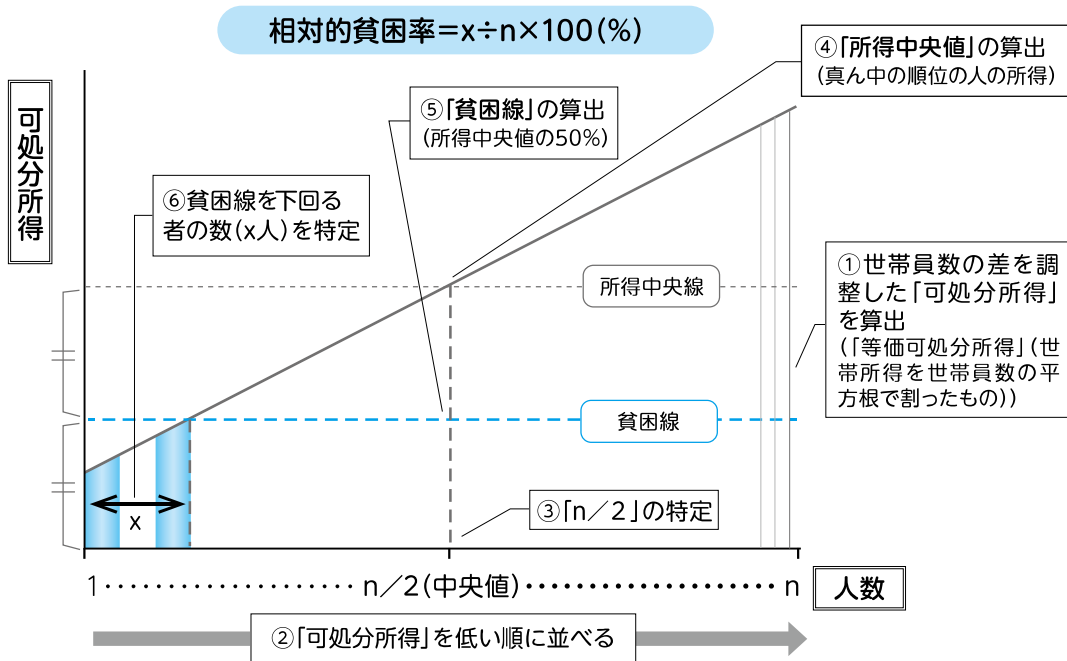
相対的貧困率＝x÷n×100（%）

④「所得中央値」の算出
（真ん中の順位の人の所得）

⑤「貧困線」の算出
（所得中央値の50%）

可処分所得

⑥貧困線を下回る者の数（x人）を特定

所得中央線

①世帯員数の差を調整した「可処分所得」を算出
（「等価可処分所得」（世帯所得を世帯員数の平方根で割ったもの））

貧困線

x

③「n／2」の特定

1・・・・・・・・・・・・・・・・・・・・n／2（中央値）・・・・・・・・・・・・・・・・・・・・n

人数

②「可処分所得」を低い順に並べる